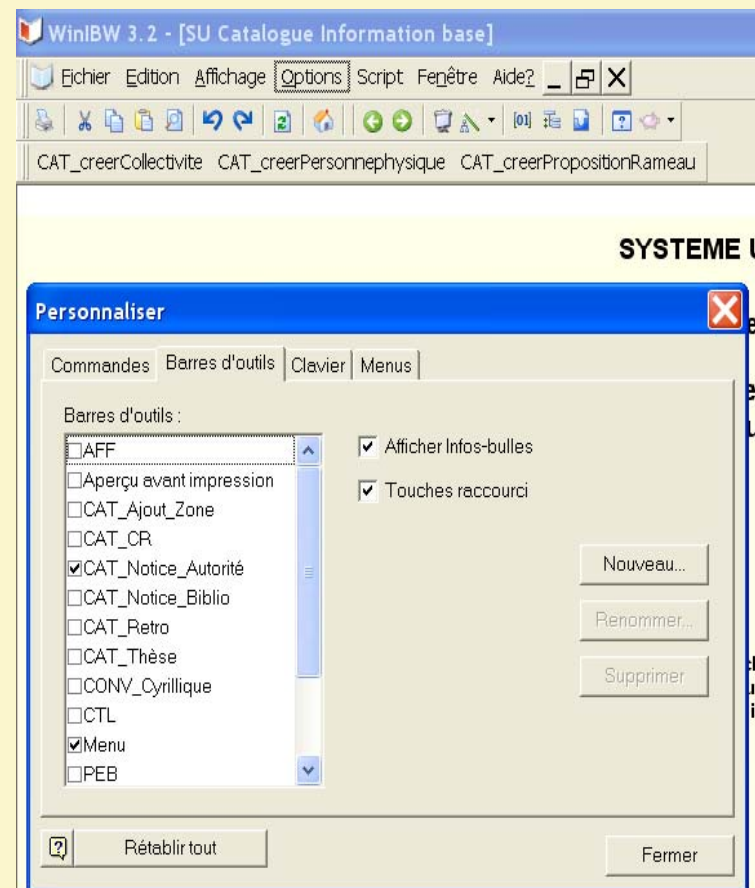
WinIBW 3.2 - [SU Catalogue Information base]

Fichier Edition Affichage Options Script Fenêtre Aide?

CAT_creerCollectivite CAT_creerPersonnephysique CAT_creerPropositionRameau

SYSTEME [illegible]

Personnaliser

Commandes Barres d'outils Clavier Menus

Barres d'outils :

☐AFF
☐Aperçu avant impression
☐CAT_Ajout_Zone
☐CAT_CR
☑CAT_Notice_Autorité
☐CAT_Notice_Biblio
☐CAT_Retro
☐CAT_Thèse
☐CONV_Cyrillique
☐CTL
☑Menu
☐PEB

☑ Afficher Infos-bulles

☑ Touches raccourci

Nouveau...

Renommer...

Supprimer

Rétablir tout

Fermer